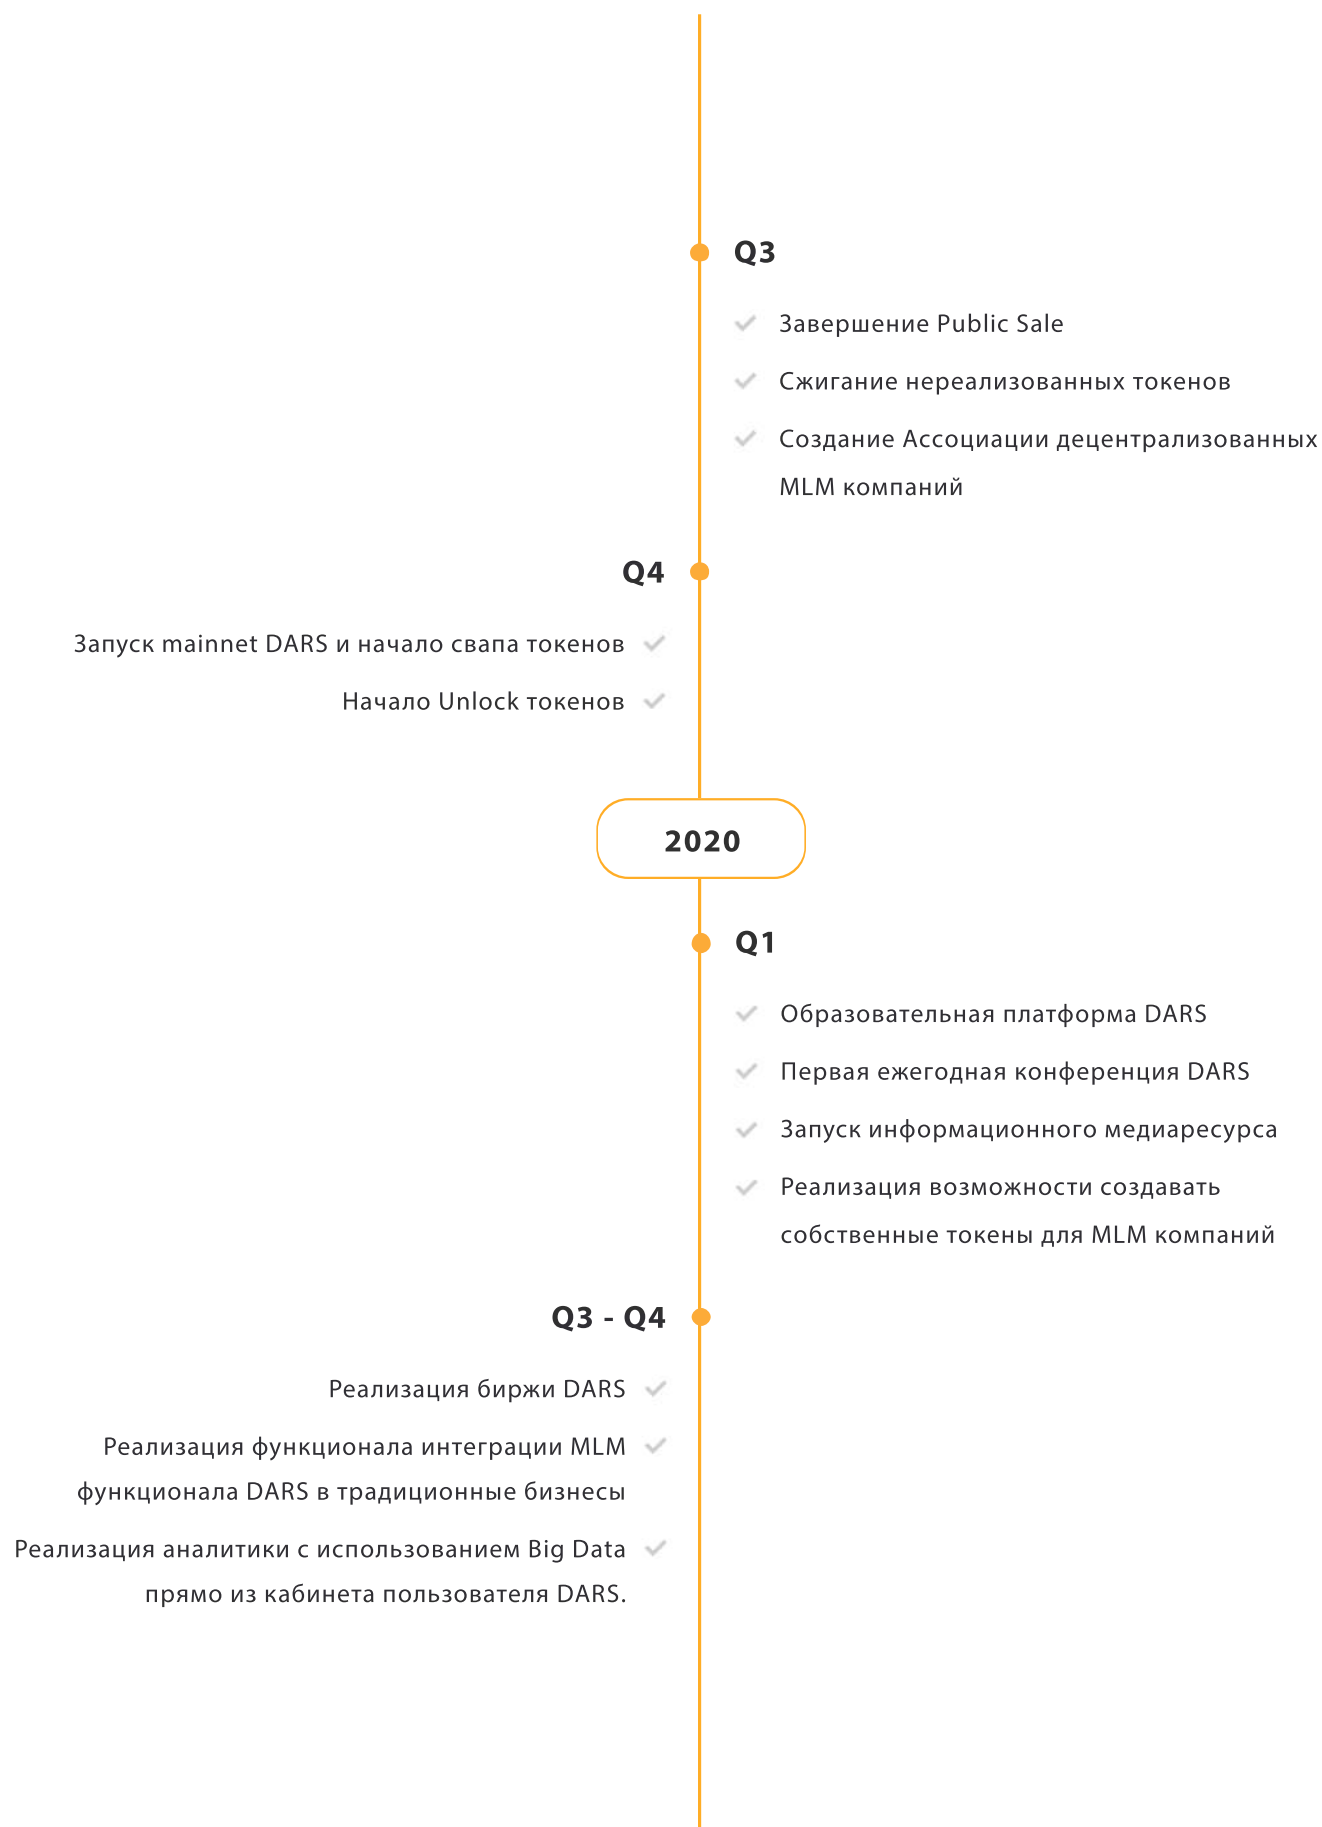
Q3

Завершение Public Sale

Сжигание нереализованных токенов

Создание Ассоциации децентрализованных MLM компаний

Q4

Запуск mainnet DARS и начало свапа токенов

Начало Unlock токенов

2020

Q1

Образовательная платформа DARS

Первая ежегодная конференция DARS

Запуск информационного медиаресурса

Реализация возможности создавать собственные токены для MLM компаний

Q3 - Q4

Реализация биржи DARS

Реализация функционала интеграции MLM функционала DARS в традиционные бизнесы

Реализация аналитики с использованием Big Data прямо из кабинета пользователя DARS.